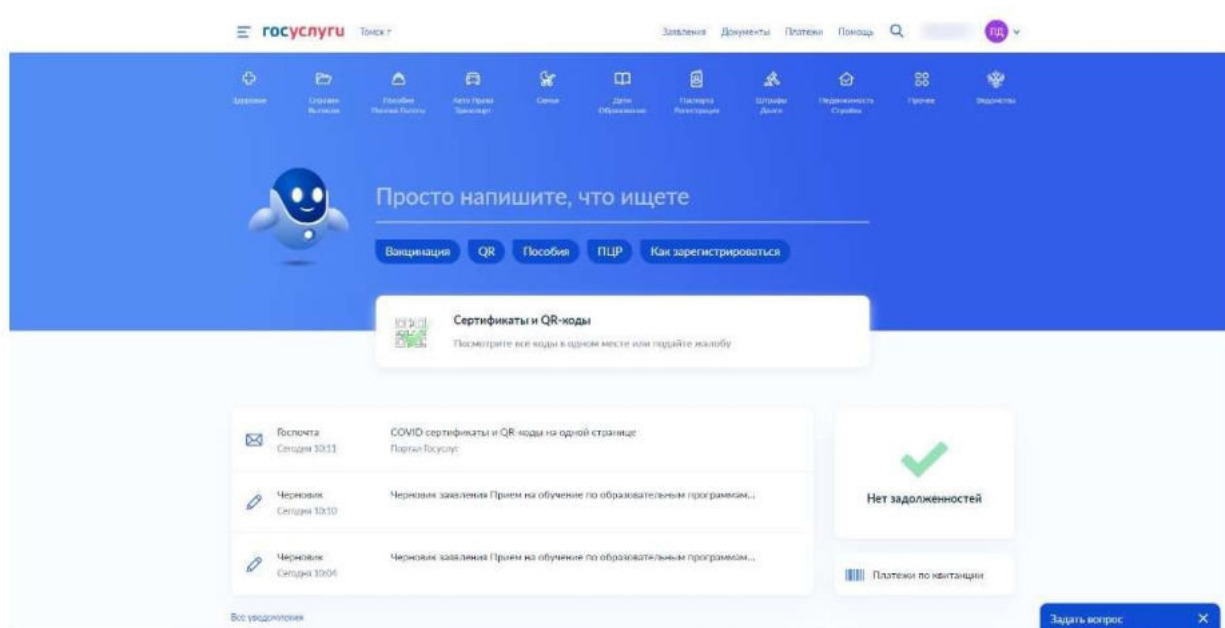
госуслуги Томск

Заявления Документы Платежи Помощь ПД

Здоровье
Справки Выписки
Пособия Пенсия Льготы
Авто Права Транспорт
Семья
Дети Образование
Паспорта Регистрация
Штрафы Долги
Недвижимость Стройка
Прочее
Ведомства

Просто напишите, что ищете

Вакцинация QR Пособия ПЦР Как зарегистрироваться

Сертификаты и QR-коды
Посмотрите все коды в одном месте или подайте жалобу

Госпочта
Сегодня 10:11
COVID сертификаты и QR-коды на одной странице
Портал Госуслуг

Черновик
Сегодня 10:10
Черновик заявления Прием на обучение по образовательным программам...

Черновик
Сегодня 10:04
Черновик заявления Прием на обучение по образовательным программам...

Все уведомления

Нет задолженностей

Платежи по квитанциям

Задать вопрос